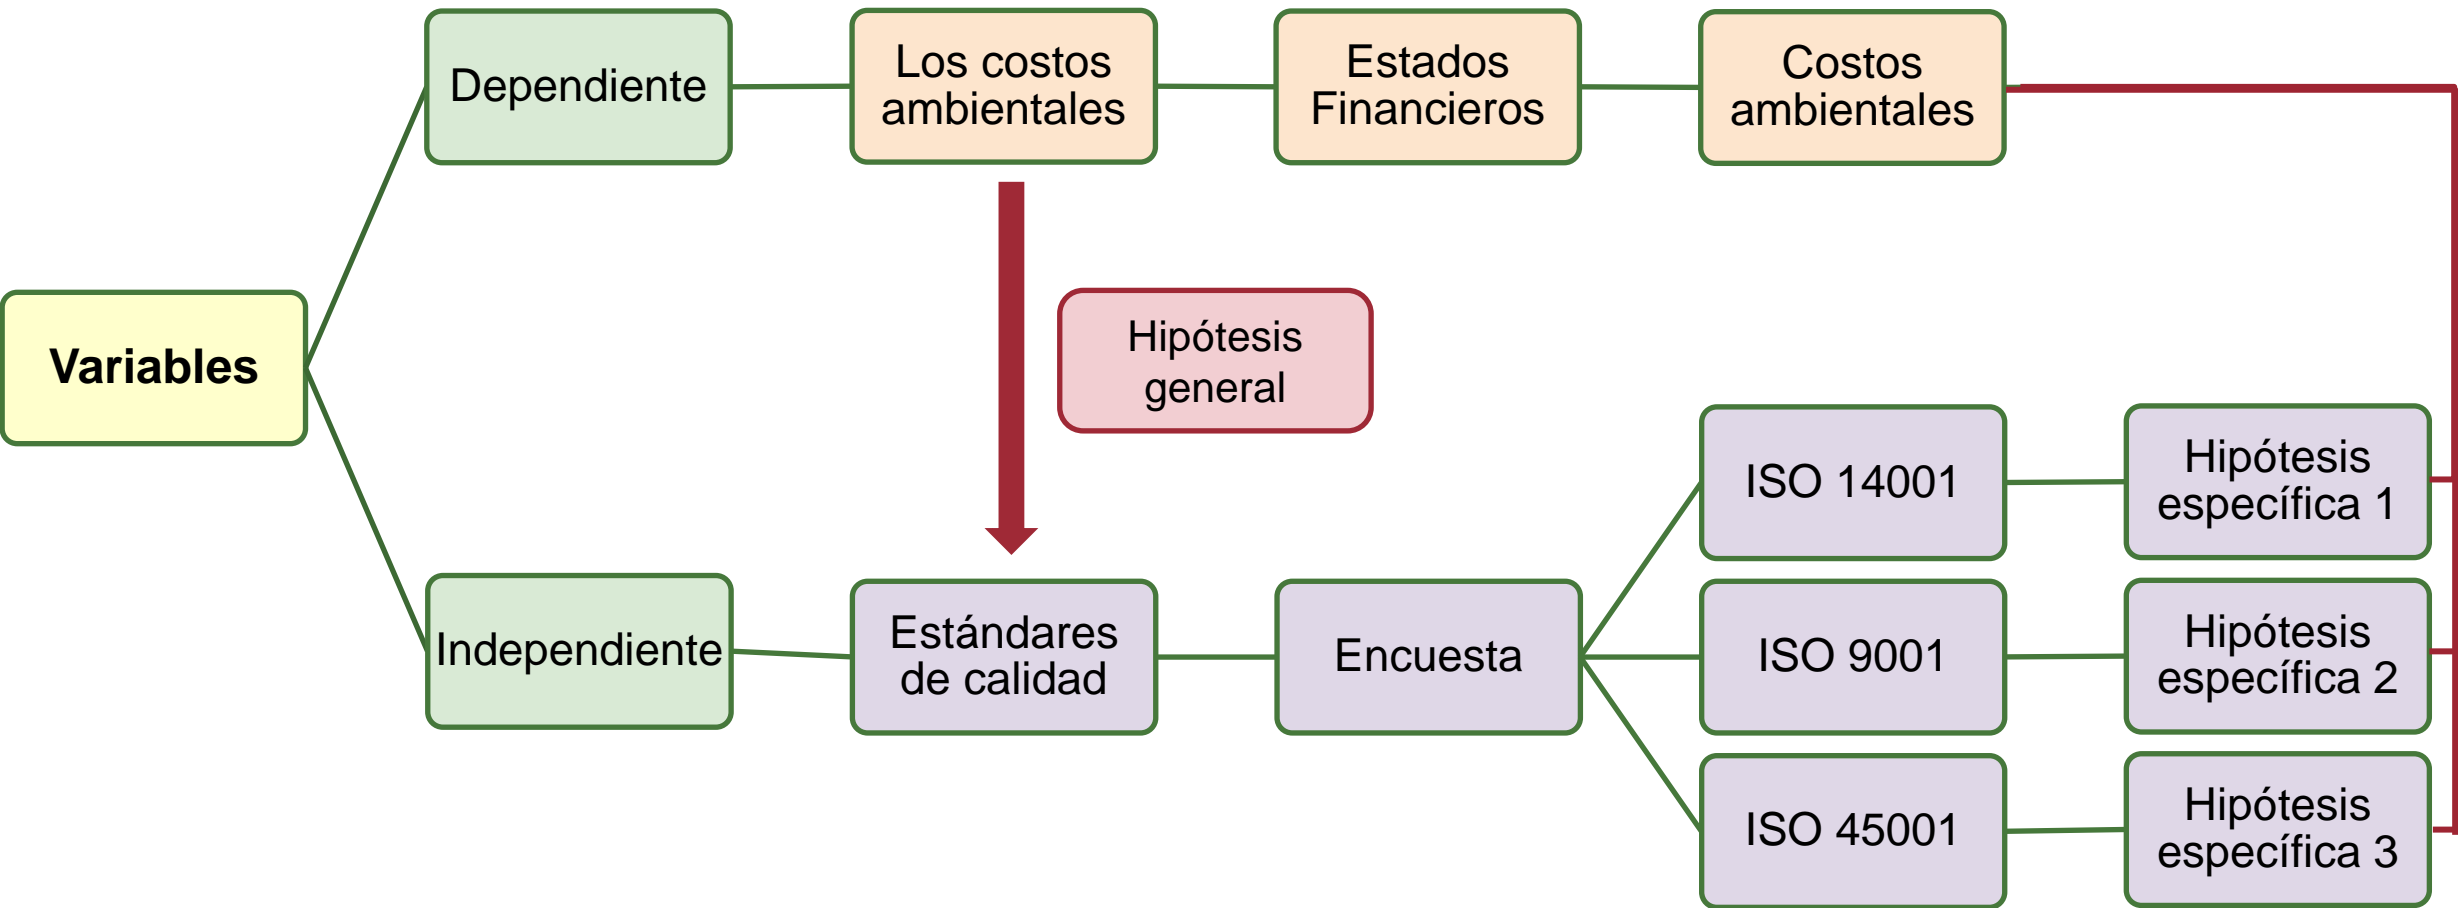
Variables

Dependiente

Los costos ambientales

Estados Financieros

Costos ambientales

Hipótesis general

Independiente

Estándares de calidad

Encuesta

ISO 14001

ISO 9001

ISO 45001

Hipótesis específica 1

Hipótesis específica 2

Hipótesis específica 3